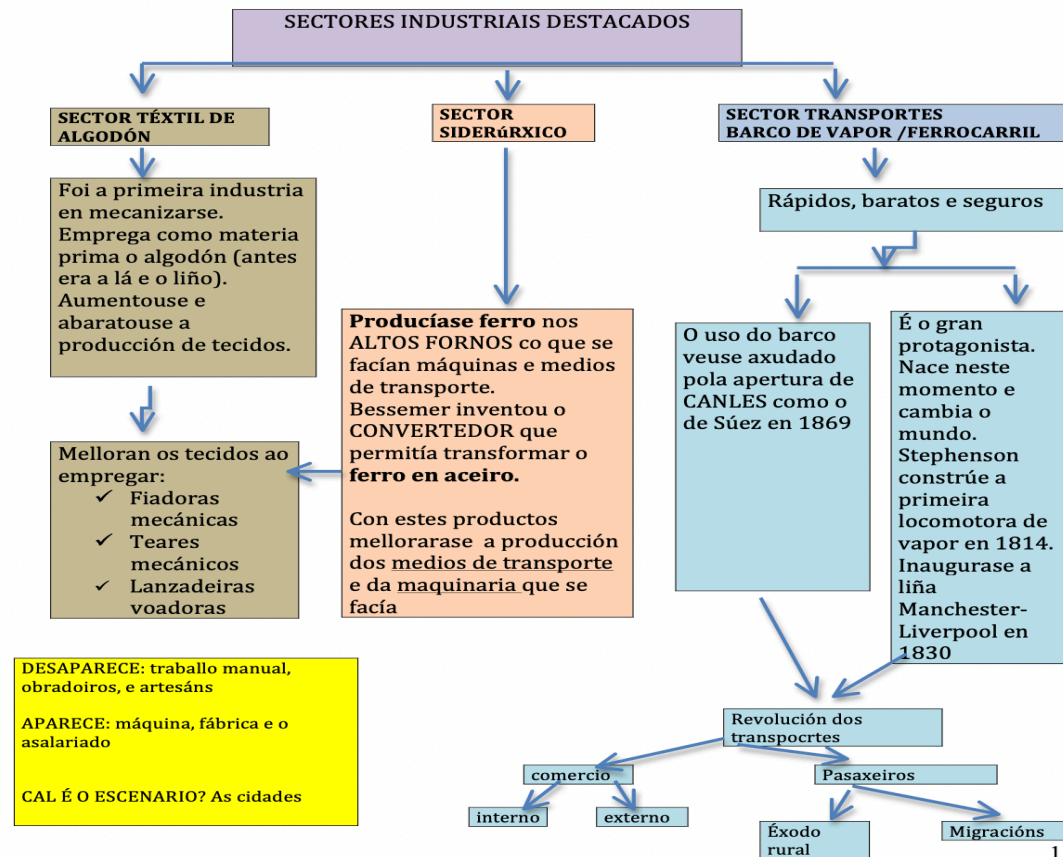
SECTORES INDUSTRIAIS DESTACADOS

SECTOR TÉXTIL DE ALGODÓN

Foi a primeira industria en mecanizarse. Emprega como materia prima o algodón (antes era a lá e o liño). Aumentouse e abaratouse a producción de tecidos.

Melloran os tecidos ao empregar:
✓ Fiadoras mecánicas
✓ Teares mecánicos
✓ Lanzadeiras voadoras

SECTOR SIDERúRXICO

**Producíase ferro** nos ALTOS FORNOS co que se facían máquinas e medios de transporte. Bessemer inventou o CONVERTEDOR que permitía transformar o **ferro en aceiro.**

Con estes productos mellorarase a producción dos medios de transporte e da maquinaria que se facía

SECTOR TRANSPORTES
BARCO DE VAPOR /FERROCARRIL

Rápidos, baratos e seguros

O uso do barco veuse axudado pola apertura de CANLES como o de Súez en 1869

É o gran protagonista. Nace neste momento e cambia o mundo. Stephenson constrúe a primeira locomotora de vapor en 1814. Inaugurase a liña Manchester-Liverpool en 1830

DESAPARECE: traballo manual, obradoiros, e artesáns

APARECE: máquina, fábrica e o asalariado

CAL É O ESCENARIO? As cidades

Revolución dos transpocrtes

comercio

interno

externo

Pasaxeiros

Éxodo rural

Migracións

1